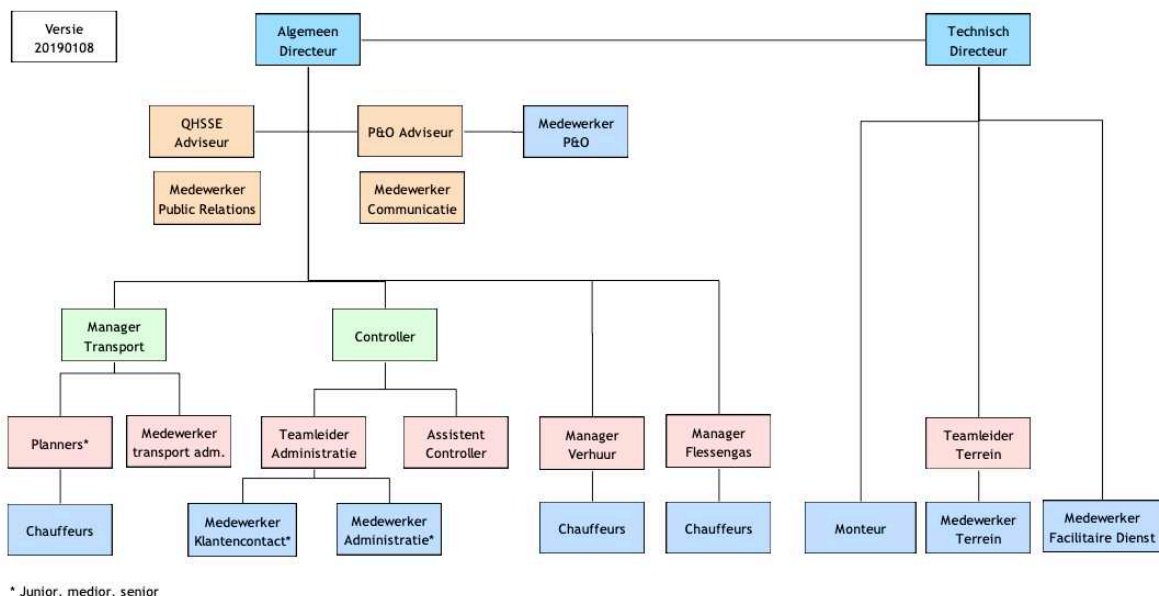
Versie 20190108

Algemeen Directeur

Technisch Directeur

QHSSE Adviseur

P&O Adviseur

Medewerker P&O

Medewerker Public Relations

Medewerker Communicatie

Manager Transport

Controller

Planners*

Medewerker transport adm.

Teamleider Administratie

Assistent Controller

Manager Verhuur

Manager Flessengas

Teamleider Terrein

Chauffeurs

Medewerker Klantencontact*

Medewerker Administratie*

Chauffeurs

Chauffeurs

Monteur

Medewerker Terrein

Medewerker Facilitaire Dienst

* Junior, medior, senior